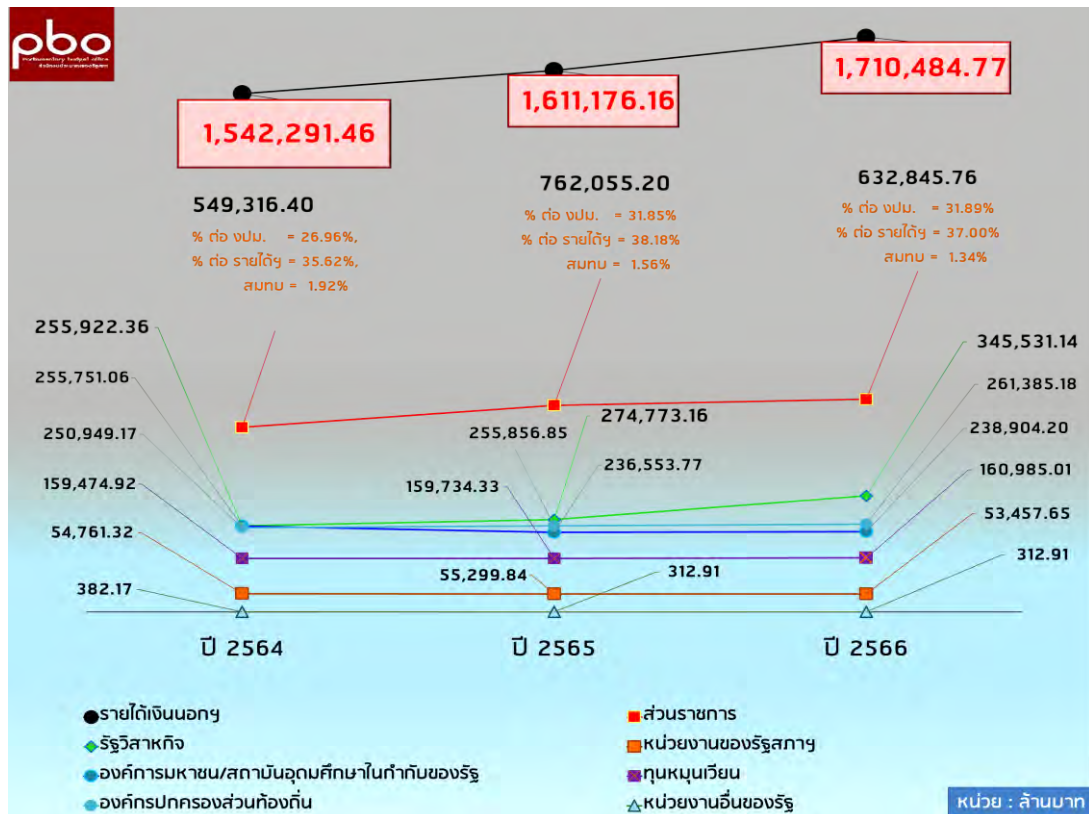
pbo
parliamentary budget office
สำนักงบประมาณของรัฐสภา

1,542,291.46

1,611,176.16

1,710,484.77

549,316.40
% ต่อ งปม. = 26.96%,
% ต่อ รายได้ฯ = 35.62%,
สมทบ = 1.92%

762,055.20
% ต่อ งปม. = 31.85%
% ต่อ รายได้ฯ = 38.18%
สมทบ = 1.56%

632,845.76
% ต่อ งปม. = 31.89%
% ต่อ รายได้ฯ = 37.00%
สมทบ = 1.34%

255,922.36
255,751.06
250,949.17
159,474.92
54,761.32
382.17

274,773.16
255,856.85
236,553.77
159,734.33
55,299.84
312.91

345,531.14
261,385.18
238,904.20
160,985.01
53,457.65
312.91

ปี 2564
ปี 2565
ปี 2566

รายได้เงินนอกฯ
รัฐวิสาหกิจ
องค์การมหาชน/สถาบันอุดมศึกษาในกำกับของรัฐ
องค์กรปกครองส่วนท้องถิ่น
ส่วนราชการ
หน่วยงานของรัฐสภาฯ
ทุนหมุนเวียน
หน่วยงานอื่นของรัฐ

หน่วย : ล้านบาท